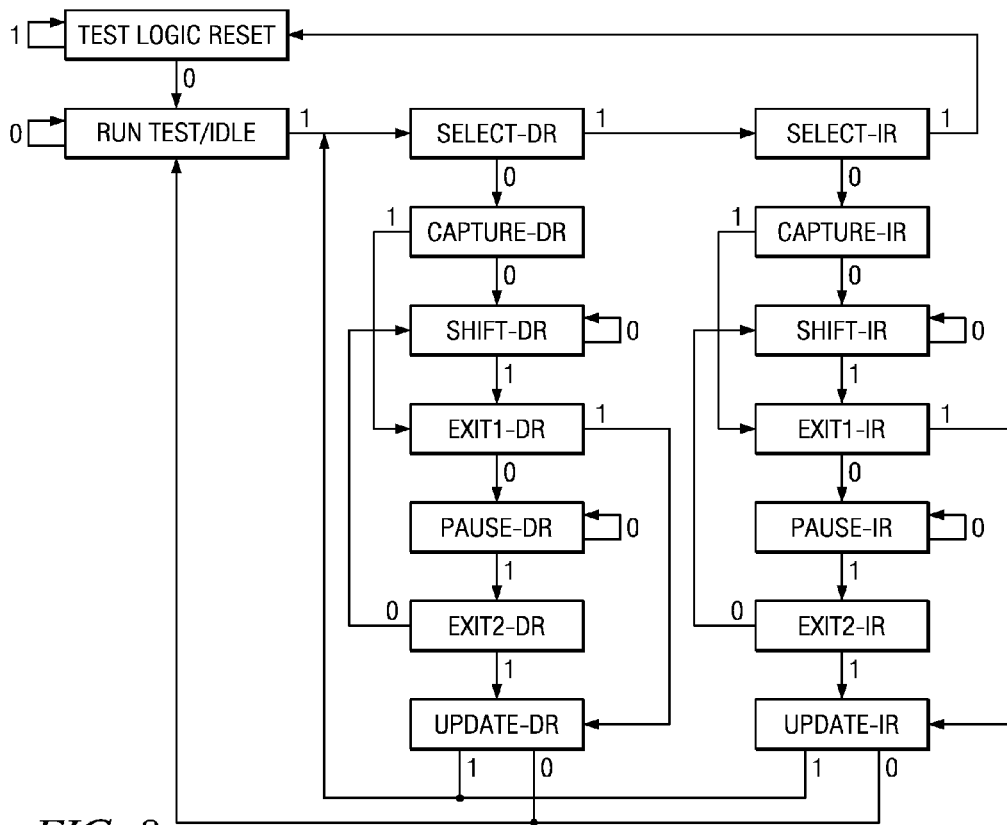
1
TEST LOGIC RESET
0
0
RUN TEST/IDLE
1
SELECT-DR
1
SELECT-IR
1
0
0
1
CAPTURE-DR
1
CAPTURE-IR
0
0
SHIFT-DR
0
SHIFT-IR
0
1
1
EXIT1-DR
1
EXIT1-IR
1
0
0
PAUSE-DR
0
PAUSE-IR
0
1
1
0
EXIT2-DR
0
EXIT2-IR
1
1
UPDATE-DR
UPDATE-IR
1
0
1
0
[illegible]